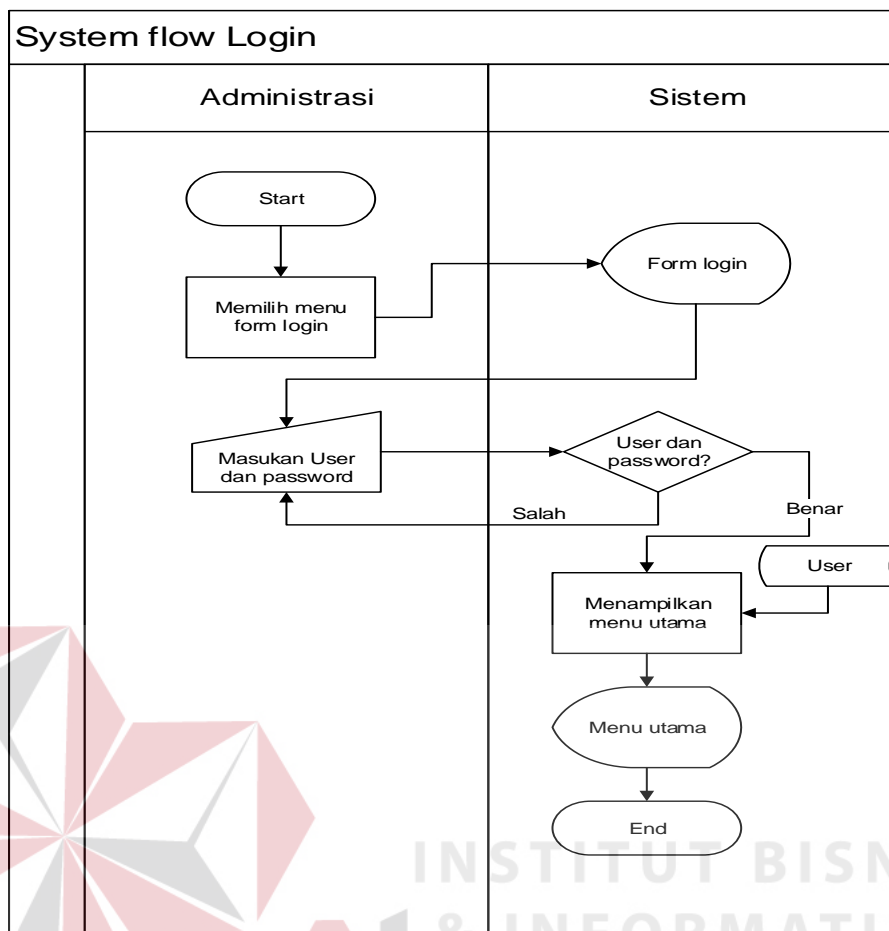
System flow Login

Administrasi

Sistem

Start

Memilih menu form login

Form login

Masukan User dan password

User dan password?

Salah

Benar

User

Menampilkan menu utama

Menu utama

End

INSTITUT BISN

& INFORMATI